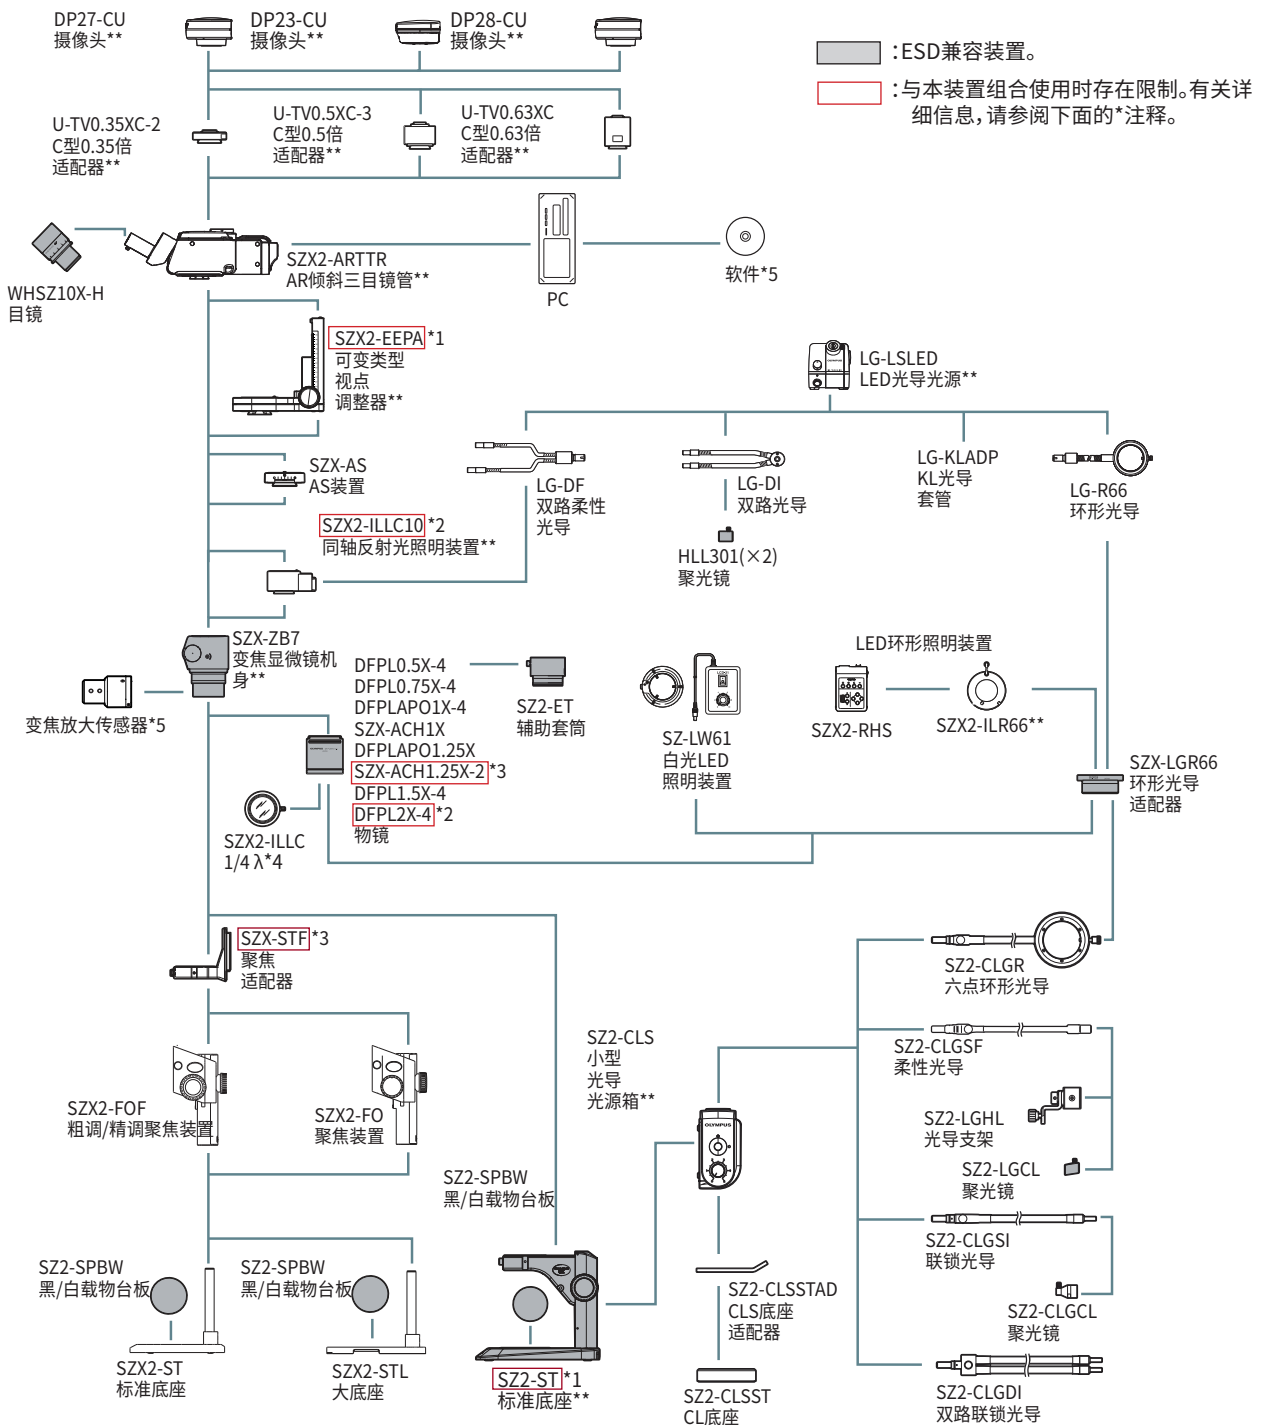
DP27-CU
摄像头**

DP23-CU
摄像头**

DP28-CU
摄像头**

:ESD兼容装置。

:与本装置组合使用时存在限制。有关详细信息，请参阅下面的*注释。

U-TV0.35XC-2
C型0.35倍
适配器**

U-TV0.5XC-3
C型0.5倍
适配器**

U-TV0.63XC
C型0.63倍
适配器**

WHSZ10X-H
目镜

SZX2-ARTTR
AR倾斜三目镜管**

PC

软件*5

SZX2-EEPA *1
可变类型
视点
调整器**

LG-LSLED
LED光导光源**

SZX-AS
AS装置

LG-DF
双路柔性
光导

LG-DI
双路光导

LG-KLADP
KL光导
套管

LG-R66
环形光导

SZX2-ILLC10 *2
同轴反射光照明装置**

HLL301(×2)
聚光镜

SZX-ZB7
变焦显微镜机身**

变焦放大传感器*5

DFPL0.5X-4
DFPL0.75X-4
DFPLAPO1X-4
SZX-ACH1X
DFPLAPO1.25X
SZX-ACH1.25X-2 *3
DFPL1.5X-4
DFPL2X-4 *2
物镜

SZ2-ET
辅助套筒

SZ-LW61
白光LED
照明装置

LED环形照明装置

SZX2-RHS

SZX2-ILR66**

SZX-LGR66
环形光导
适配器

SZX2-ILLC
1/4 λ*4

SZX-STF *3
聚焦
适配器

SZ2-CLGR
六点环形光导

SZ2-CLGSF
柔性光导

SZX2-FOF
粗调/精调聚焦装置

SZX2-FO
聚焦装置

SZ2-CLS
小型
光导
光源箱**

SZ2-LGHL
光导支架

SZ2-LGCL
聚光镜

SZ2-SPBW
黑/白载物台板

SZ2-CLGSI
联锁光导

SZ2-SPBW
黑/白载物台板

SZ2-SPBW
黑/白载物台板

SZ2-CLSSTAD
CLS底座
适配器

SZ2-CLGCL
聚光镜

SZX2-ST
标准底座

SZX2-STL
大底座

SZ2-ST *1
标准底座**

SZ2-CLSST
CL底座

SZ2-CLGDI
双路联锁光导